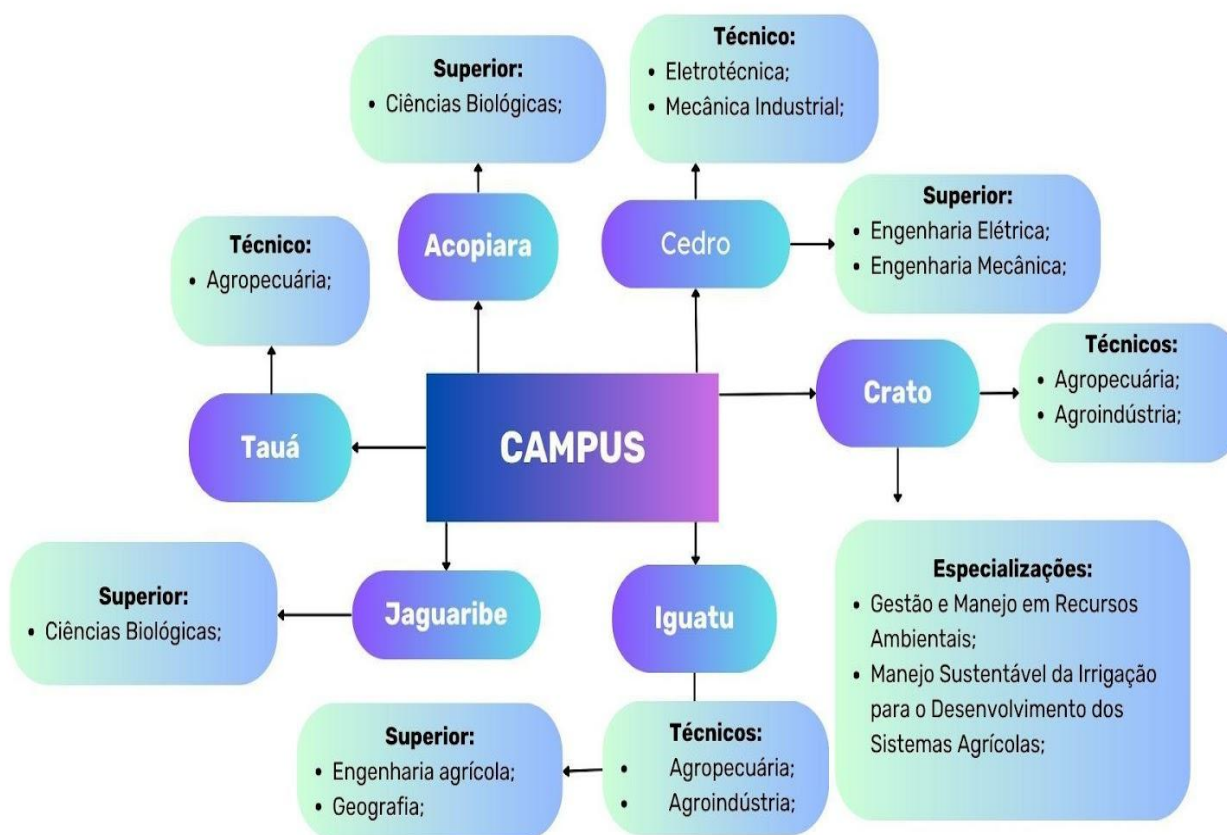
Superior:
• Ciências Biológicas;

Técnico:
• Eletrotécnica;
• Mecânica Industrial;

Acopiara

Cedro

Superior:
• Engenharia Elétrica;
• Engenharia Mecânica;

Técnico:
• Agropecuária;

Crato

Técnicos:
• Agropecuária;
• Agroindústria;

Tauá

CAMPUS

Especializações:
• Gestão e Manejo em Recursos Ambientais;
• Manejo Sustentável da Irrigação para o Desenvolvimento dos Sistemas Agrícolas;

Superior:
• Ciências Biológicas;

Jaguaribe

Iguatu

Superior:
• Engenharia agrícola;
• Geografia;

Técnicos:
• Agropecuária;
• Agroindústria;